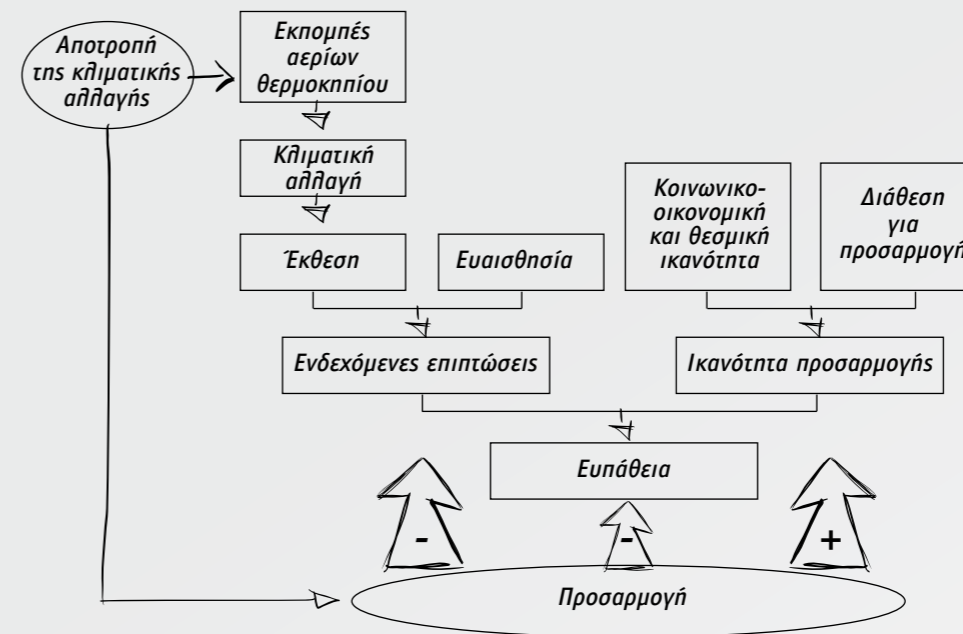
Αποτροπή της κλιματικής αλλαγής

Εκπομπές αερίων θερμοκηπίου

Κλιματική αλλαγή

Έκθεση

Ευαισθησία

Κοινωνικο-οικονομική και θεσμική ικανότητα

Διάθεση για προσαρμογή

Ενδεχόμενες επιπτώσεις

Ικανότητα προσαρμογής

Ευπάθεια

-

-

+

Προσαρμογή